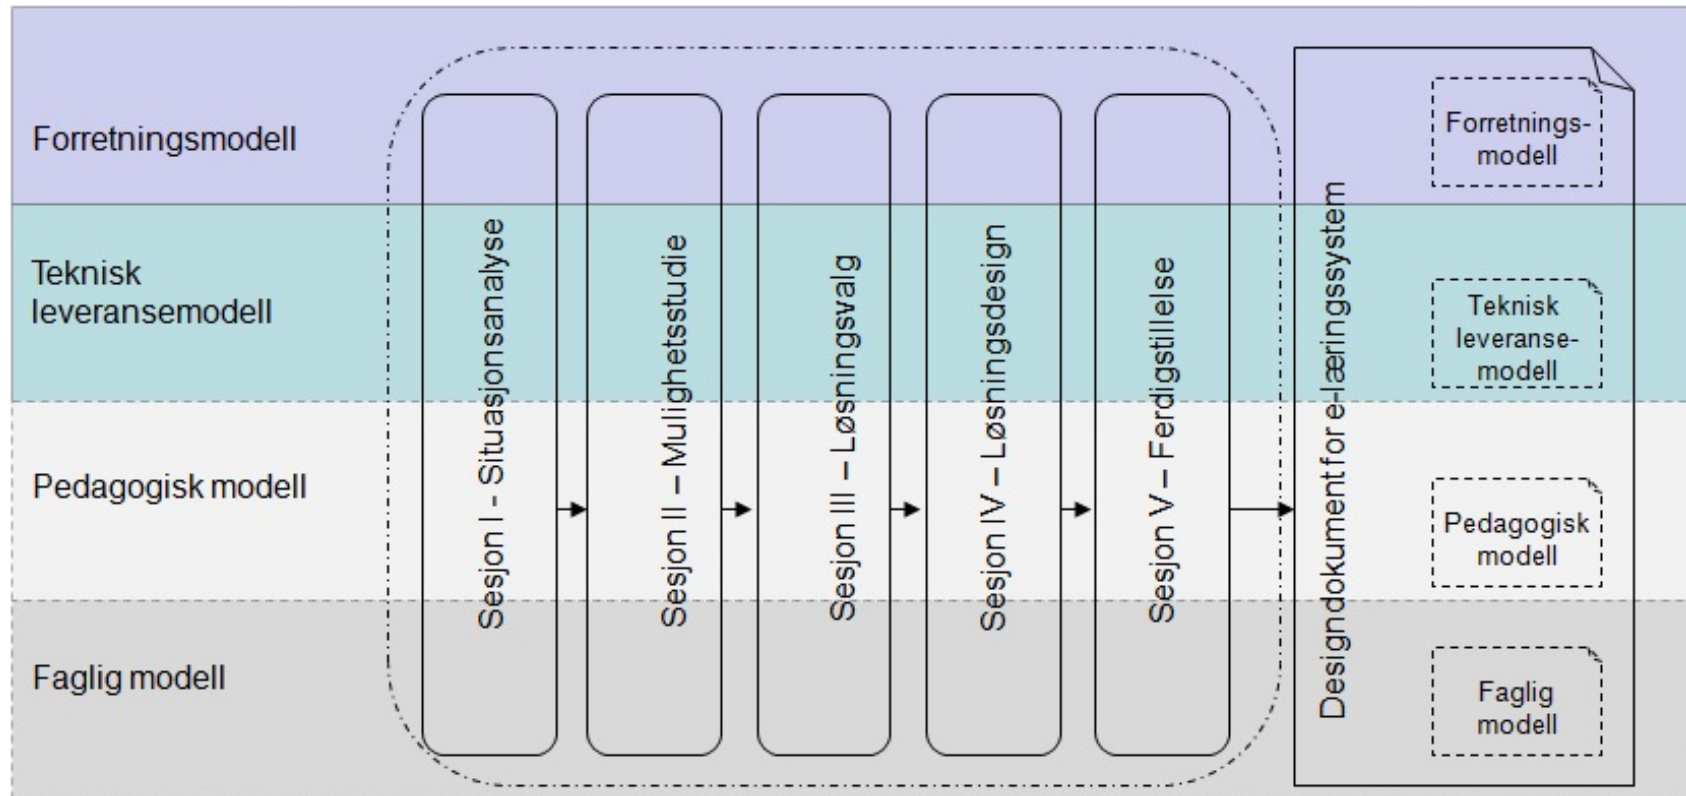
Forretningsmodell

Teknisk leveransemodell

Pedagogisk modell

Faglig modell

Sesjon I - Situasjonsanalyse

Sesjon II – Mulighetsstudie

Sesjon III – Løsningsvalg

Sesjon IV – Løsningsdesign

Sesjon V – Ferdigstillelse

Designdokument for e-læringssystem

Forretningsmodell

Teknisk leveransemodell

Pedagogisk modell

Faglig modell